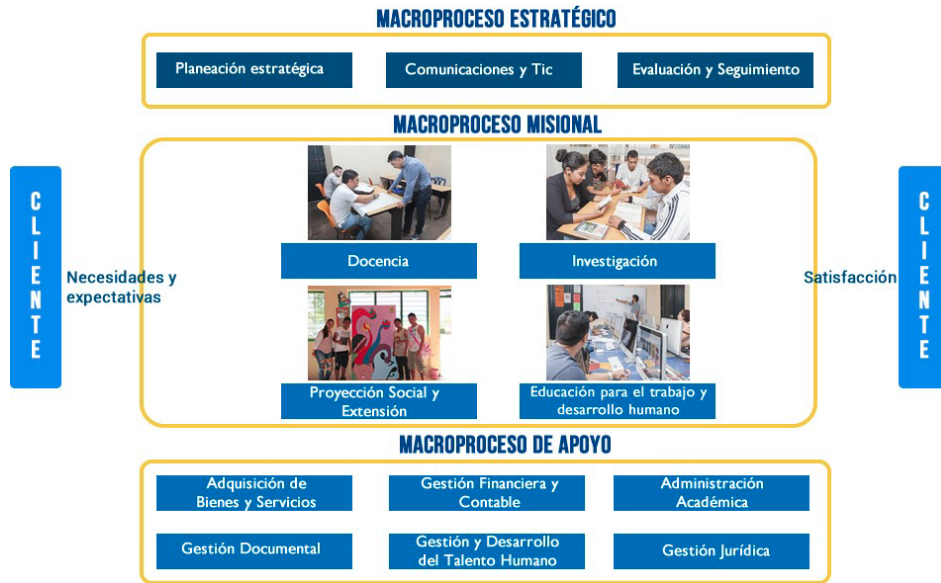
MACROPROCESO ESTRATÉGICO

Planeación estratégica

Comunicaciones y Tic

Evaluación y Seguimiento

MACROPROCESO MISIONAL

CLIENTE

Necesidades y expectativas

Docencia

Investigación

Proyección Social y Extensión

Educación para el trabajo y desarrollo humano

Satisfacción

CLIENTE

MACROPROCESO DE APOYO

Adquisición de Bienes y Servicios

Gestión Financiera y Contable

Administración Académica

Gestión Documental

Gestión y Desarrollo del Talento Humano

Gestión Jurídica